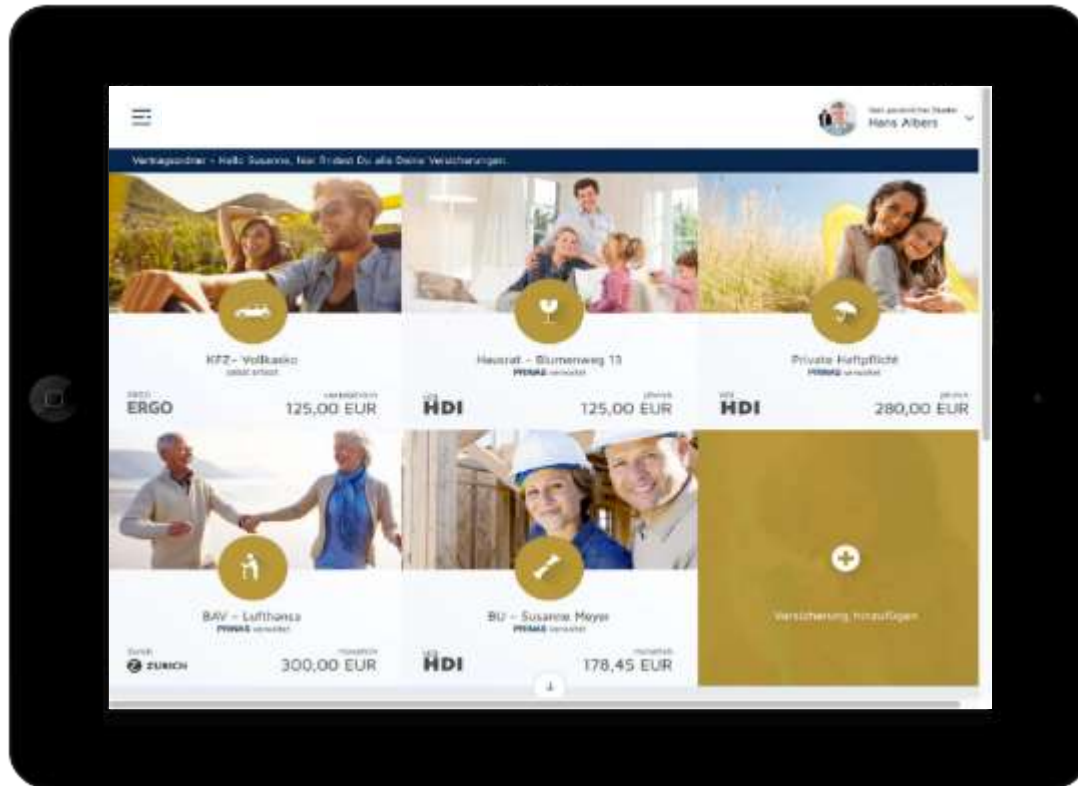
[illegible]
Hans Albers

Vertragsordner - Hallo Susanne, hier findest Du alle Deine Versicherungen.

KFZ - Vollkasko
selbst erfasst
ERGO
vierteljährlich
125,00 EUR

Hausrat - Blumenweg 13
PRIMAS verwaltet
HDI
jährlich
125,00 EUR

Private Haftpflicht
PRIMAS verwaltet
HDI
jährlich
280,00 EUR

BAV - Lufthansa
PRIMAS verwaltet
ZURICH
monatlich
300,00 EUR

BU - Susanne Meyer
PRIMAS verwaltet
HDI
monatlich
178,45 EUR

Versicherung hinzufügen